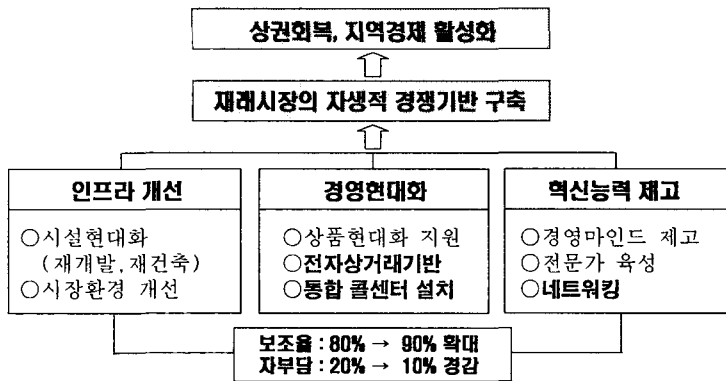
상권회복, 지역경제 활성화

재래시장의 자생적 경쟁기반 구축

인프라 개선

○시설현대화 (재개발, 재건축)
○시장환경 개선

경영현대화

○상품현대화 지원
○전자상거래기반
○통합 콜센터 설치

혁신능력 제고

○경영마인드 제고
○전문가 육성
○네트워킹

보조율 : 80% → 90% 확대
자부담 : 20% → 10% 경감